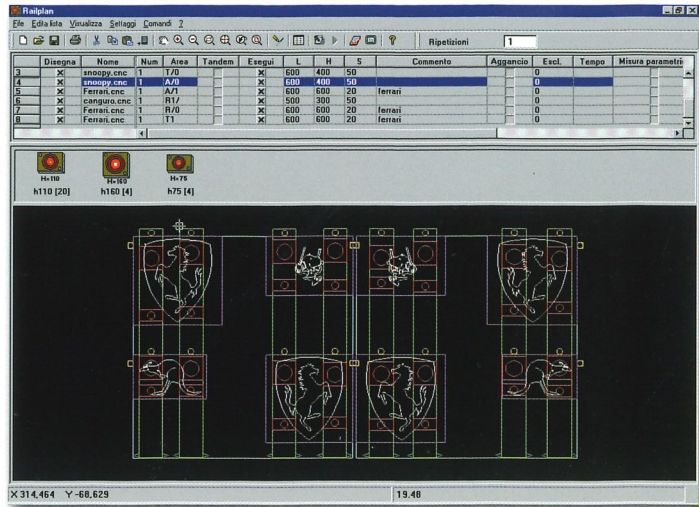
Railplan

File Edita lista Visualizza Settaggi Comandi ?

Ripetizioni 1

| | Disegna | Nome | Num | Area | Tandem | Esegui | L | H | S | Commento | Aggancio | Escl. | Tempo | Misura parametri |
|---|---|---|---|---|---|---|---|---|---|---|---|---|---|---|
| 3 | X | snoopy.cnc | 1 | T/0 | | X | 600 | 400 | 50 | | | 0 | | |
| 4 | X | snoopy.cnc | 1 | A/0 | | X | 600 | 400 | 50 | | | 0 | | |
| 5 | X | Ferrari.cnc | 1 | A/1 | | X | 600 | 600 | 20 | ferrari | | 0 | | |
| 6 | X | canguro.cnc | 1 | R1/ | | X | 500 | 300 | 50 | | | 0 | | |
| 7 | X | Ferrari.cnc | 1 | R/0 | | X | 600 | 600 | 20 | ferrari | | 0 | | |
| 8 | X | Ferrari.cnc | 1 | T1 | | X | 600 | 600 | 20 | ferrari | | 0 | | |

H=110
h110 [20]

H=160
h160 [4]

H=75
h75 [4]

X 314,464 Y -68,629

19.48